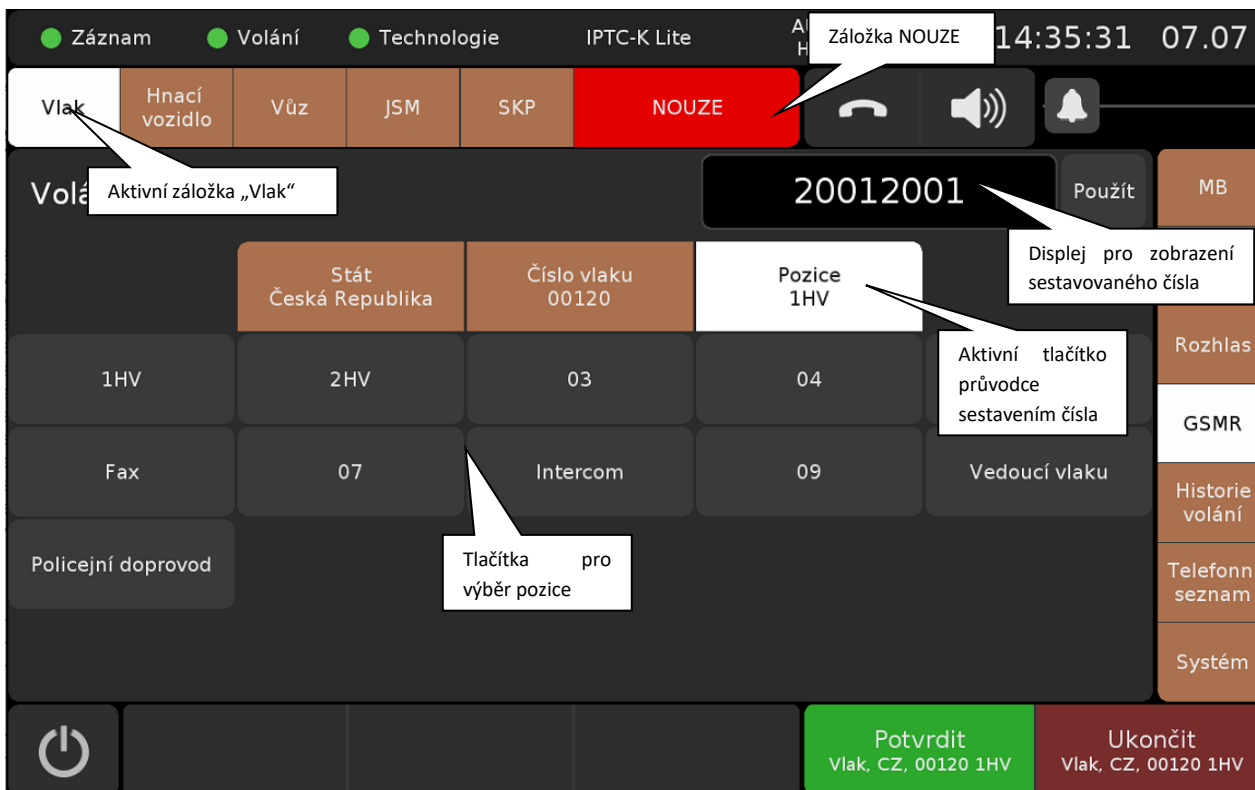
Záznam Volání Technologie IPTC-K Lite A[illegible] H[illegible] Záložka NOUZE 14:35:31 07.07

Vlak Hnací vozidlo Vůz JSM SKP NOUZE

Volá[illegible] Aktivní záložka „Vlak“

20012001 Použít

Displej pro zobrazení sestavovaného čísla

MB

Stát Česká Republika

Číslo vlaku 00120

Pozice 1HV

Aktivní tlačítko průvodce sestavením čísla

Rozhlas

1HV 2HV 03 04

GSMR

Fax 07 Intercom 09 Vedoucí vlaku

Historie volání

Policejní doprovod

Tlačítka pro výběr pozice

Telefonn seznam

Systém

Potvrdit Vlak, CZ, 00120 1HV

Ukončit Vlak, CZ, 00120 1HV